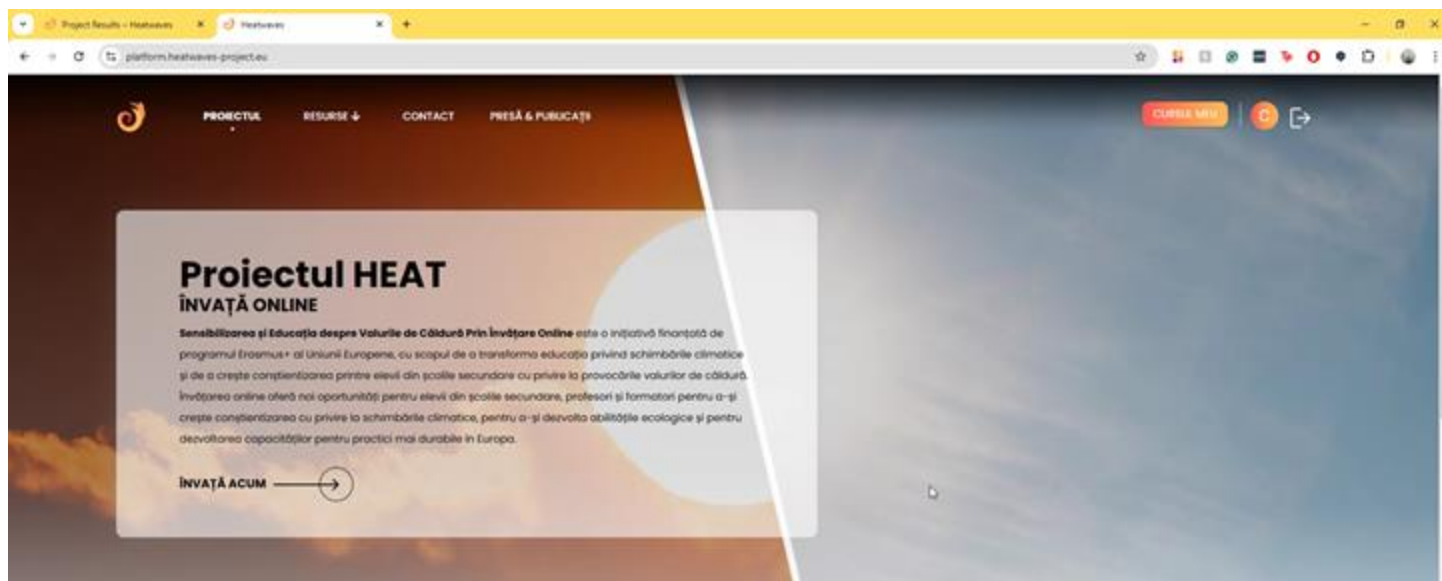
Project Results – Heatwaves
Heatwaves
platform.heatwaves-project.eu

PROIECTUL
RESURSE
CONTACT
PRESĂ & PUBLICAȚII
CURSUL MEU
C

Proiectul HEAT
ÎNVAȚĂ ONLINE

Sensibilizarea și Educația despre Valurile de Căldură Prin Învățare Online este o inițiativă finanțată de programul Erasmus+ al Uniunii Europene, cu scopul de a transforma educația privind schimbările climatice și de a crește conștientizarea printre elevii din școlile secundare cu privire la provocările valurilor de căldură. Învățarea online oferă noi oportunități pentru elevii din școlile secundare, profesori și formatori pentru a-și crește conștientizarea cu privire la schimbările climatice, pentru a-și dezvolta abilitățile ecologice și pentru dezvoltarea capacităților pentru practici mai durabile în Europa.

ÎNVAȚĂ ACUM